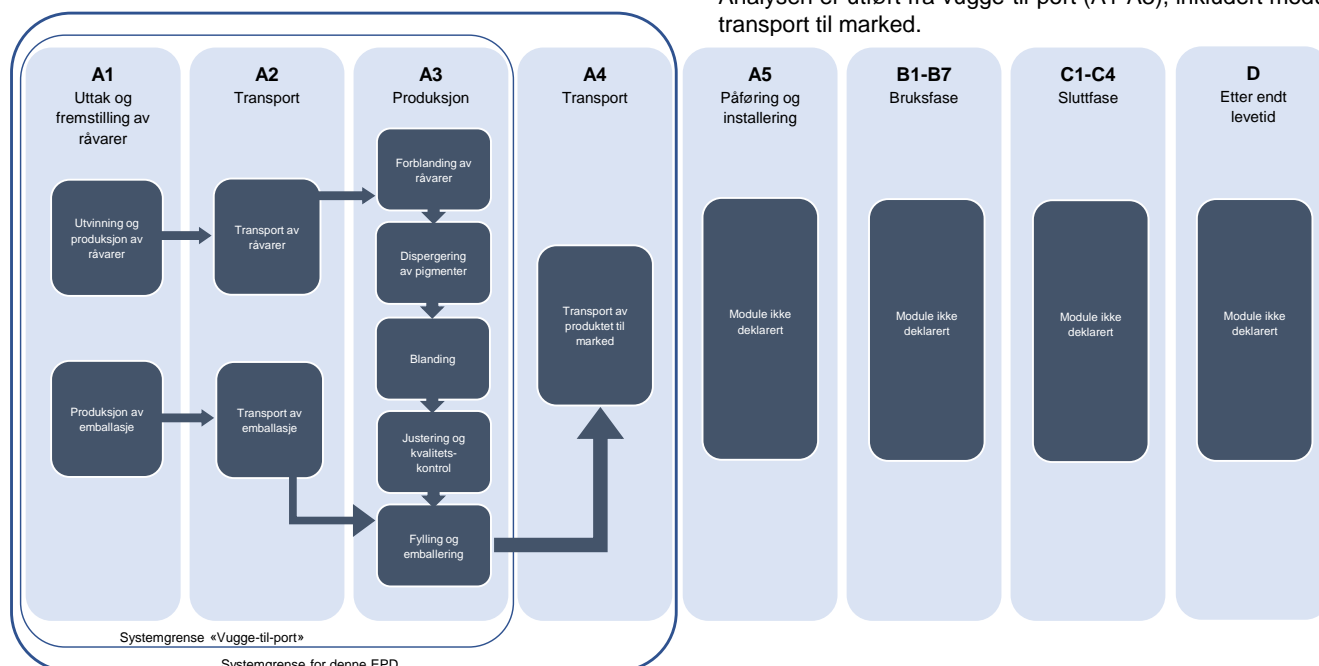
Analysen er utført fra vugge-til-port (A1-A3), inkludert modul transport til marked.

A1
Uttak og fremstilling av råvarer

Utvinning og produksjon av råvarer

Produksjon av emballasje

A2
Transport

Transport av råvarer

Transport av emballasje

A3
Produksjon

Forblanding av råvarer

Dispergering av pigmenter

Blanding

Justering og kvalitets-kontrol

Fylling og emballering

A4
Transport

Transport av produktet til marked

A5
Påføring og installering

Module ikke deklarert

B1-B7
Bruksfase

Module ikke deklarert

C1-C4
Sluttfase

Module ikke deklarert

D
Etter endt levetid

Module ikke deklarert

Systemgrense «Vugge-til-port»

Systemgrense for denne EPD